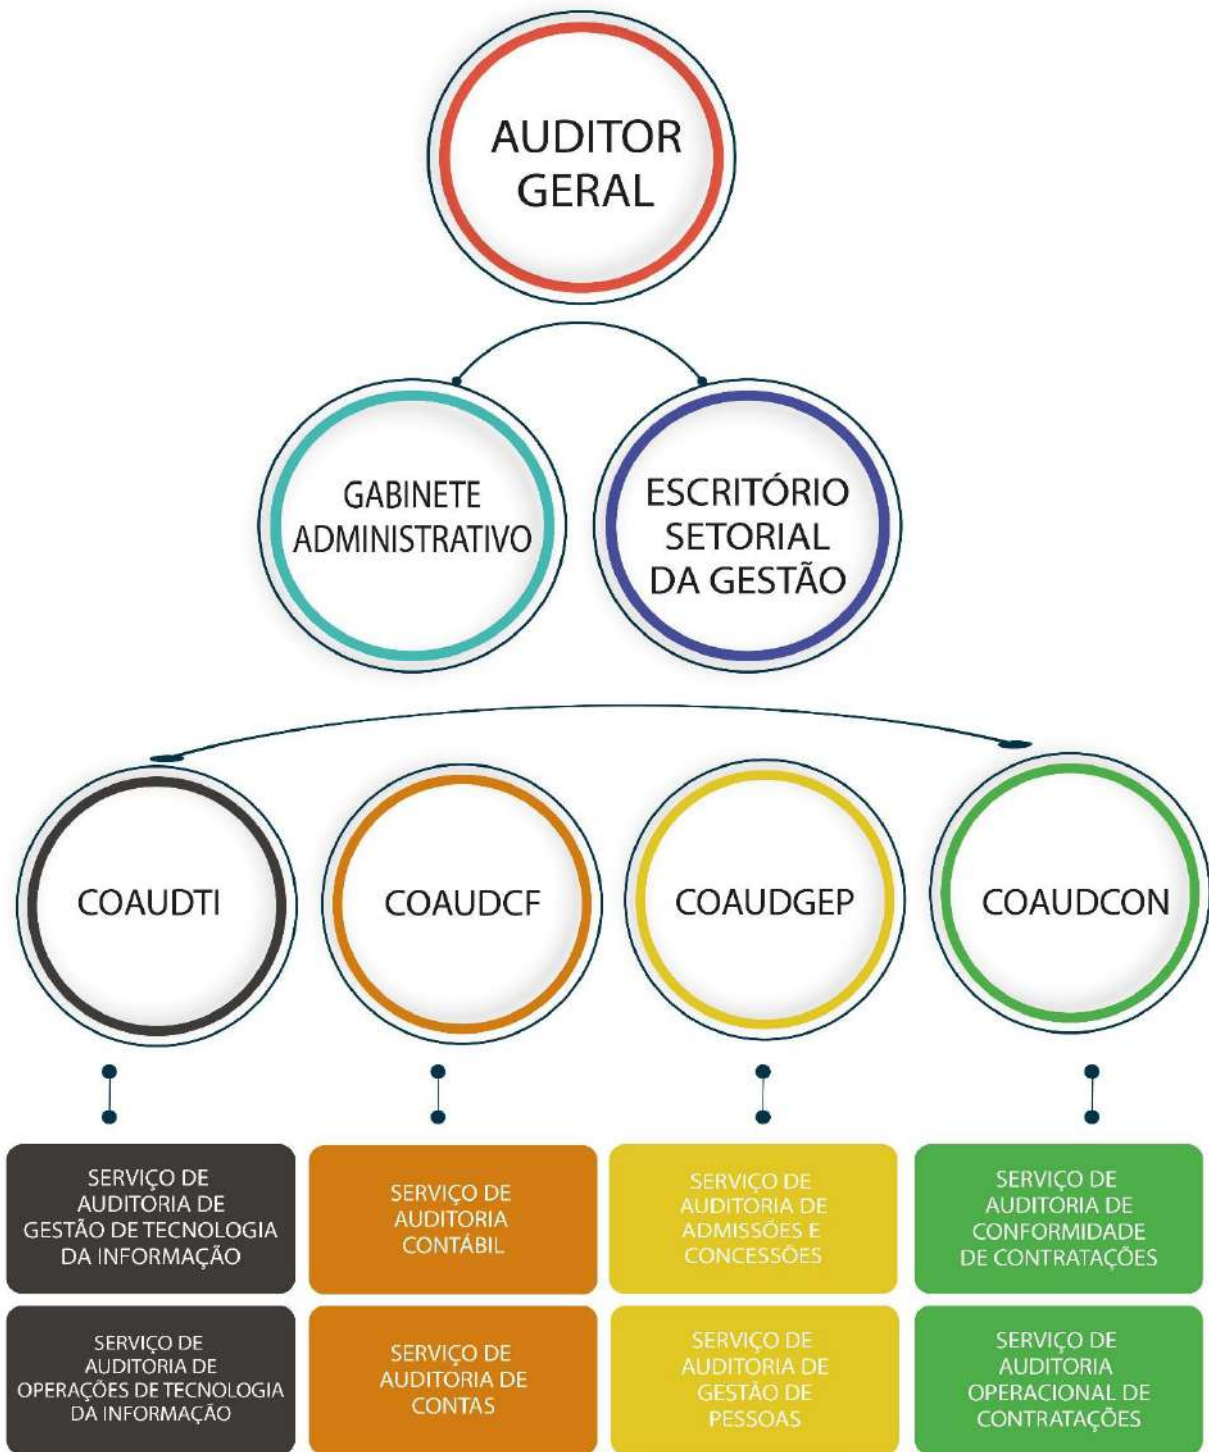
AUDITOR GERAL

GABINETE ADMINISTRATIVO

ESCRITÓRIO SETORIAL DA GESTÃO

COAUDTI

COAUDCF

COAUDGEP

COAUDCON

SERVIÇO DE AUDITORIA DE GESTÃO DE TECNOLOGIA DA INFORMAÇÃO

SERVIÇO DE AUDITORIA DE OPERAÇÕES DE TECNOLOGIA DA INFORMAÇÃO

SERVIÇO DE AUDITORIA CONTÁBIL

SERVIÇO DE AUDITORIA DE CONTAS

SERVIÇO DE AUDITORIA DE ADMISSÕES E CONCESSÕES

SERVIÇO DE AUDITORIA DE GESTÃO DE PESSOAS

SERVIÇO DE AUDITORIA DE CONFORMIDADE DE CONTRATAÇÕES

SERVIÇO DE AUDITORIA OPERACIONAL DE CONTRATAÇÕES